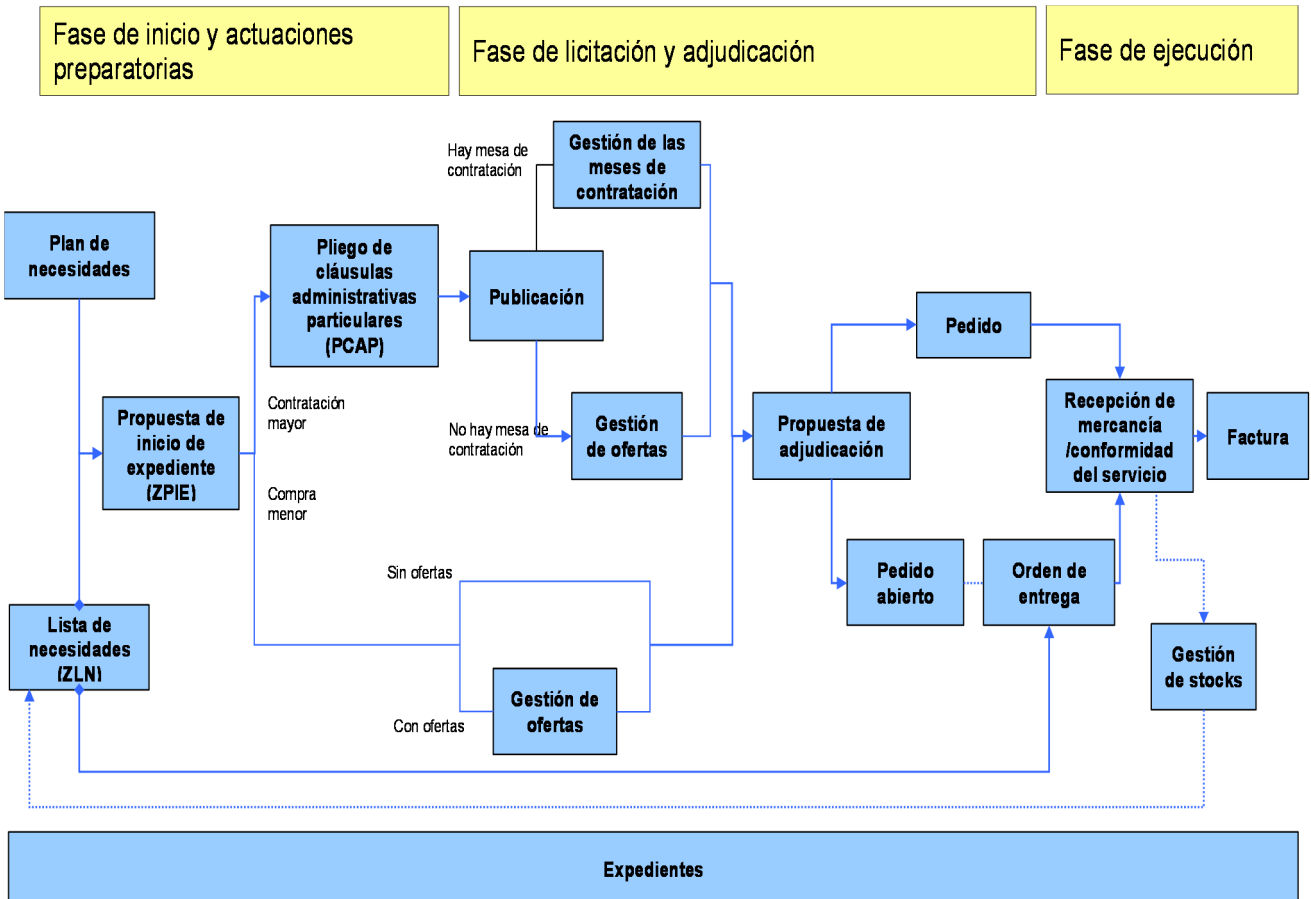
Fase de inicio y actuaciones preparatorias

Fase de licitación y adjudicación

Fase de ejecución

Plan de necesidades

Propuesta de inicio de expediente (ZPIE)

Lista de necesidades (ZLN)

Pliego de cláusulas administrativas particulares (PCAP)

Contratación mayor

Compra menor

Hay mesa de contratación

Gestión de las meses de contratación

Publicación

No hay mesa de contratación

Gestión de ofertas

Sin ofertas

Con ofertas

Gestión de ofertas

Propuesta de adjudicación

Pedido

Pedido abierto

Orden de entrega

Recepción de mercancía /conformidad del servicio

Factura

Gestión de stocks

Expedientes